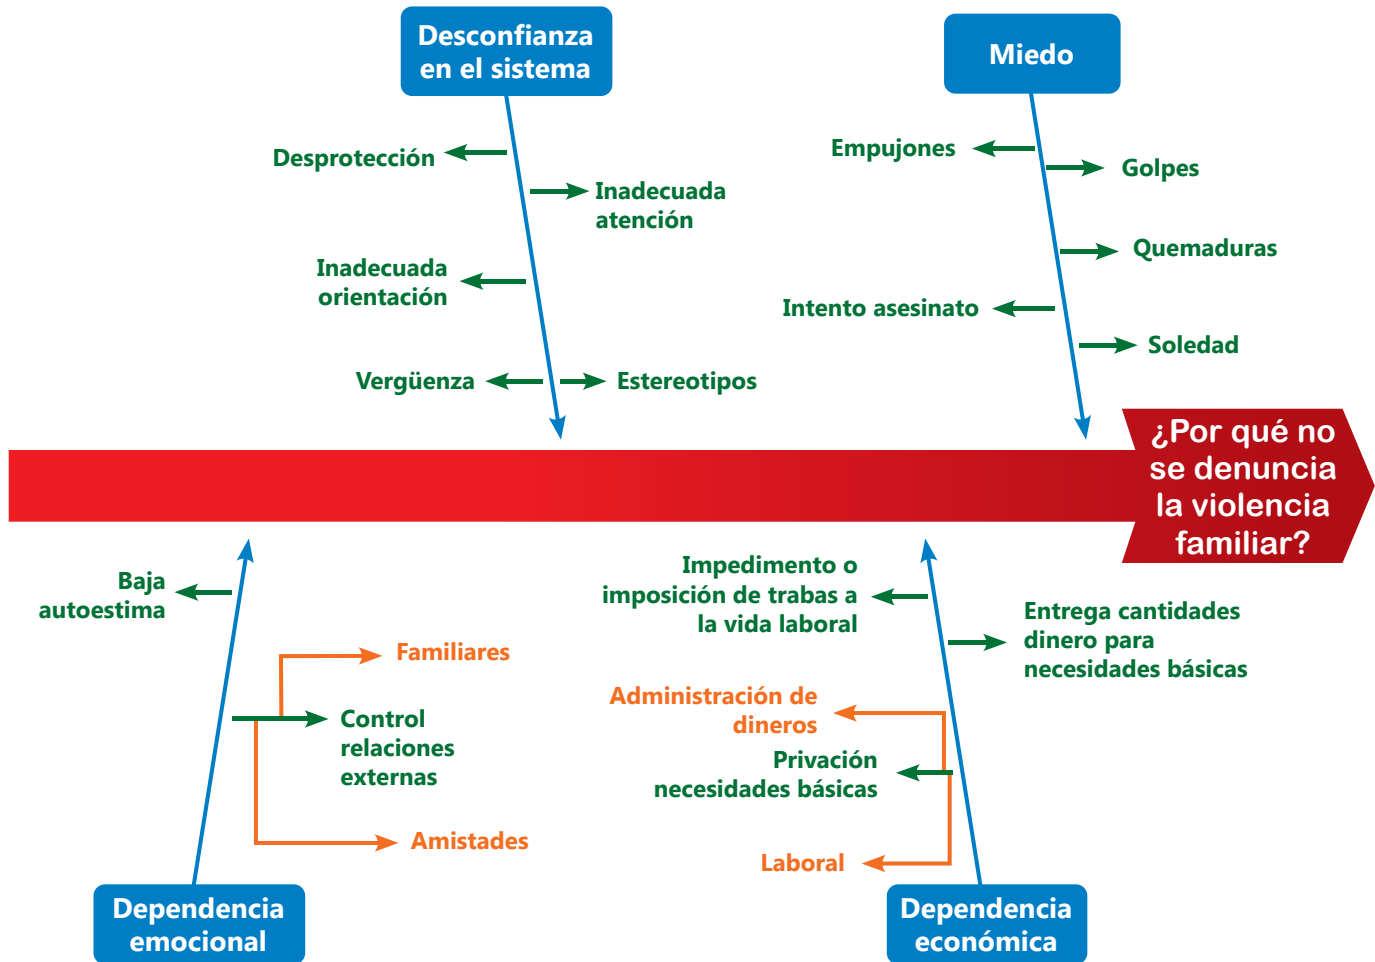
Desconfianza en el sistema

Desprotección

Inadecuada atención

Inadecuada orientación

Vergüenza

Estereotipos

Miedo

Empujones

Golpes

Quemaduras

Intento asesinato

Soledad

¿Por qué no se denuncia la violencia familiar?

Baja autoestima

Familiares

Control relaciones externas

Amistades

Dependencia emocional

Impedimento o imposición de trabas a la vida laboral

Entrega cantidades dinero para necesidades básicas

Administración de dineros

Privación necesidades básicas

Laboral

Dependencia económica